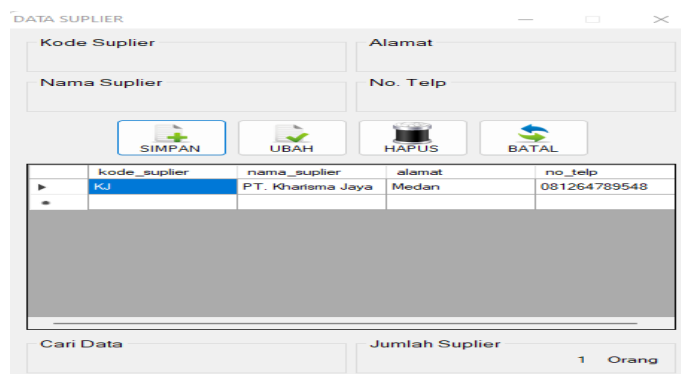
DATA SUPLIER

Kode Suplier

Alamat

Nama Suplier

No. Telp

SIMPAN

UBAH

HAPUS

BATAL

| | kode_suplier | nama_suplier | alamat | no_telp |
|---|---|---|---|---|
| ▶ | KJ | PT. Kharisma Jaya | Medan | 081264789548 |
| * | | | | |

Cari Data

Jumlah Suplier

1 Orang